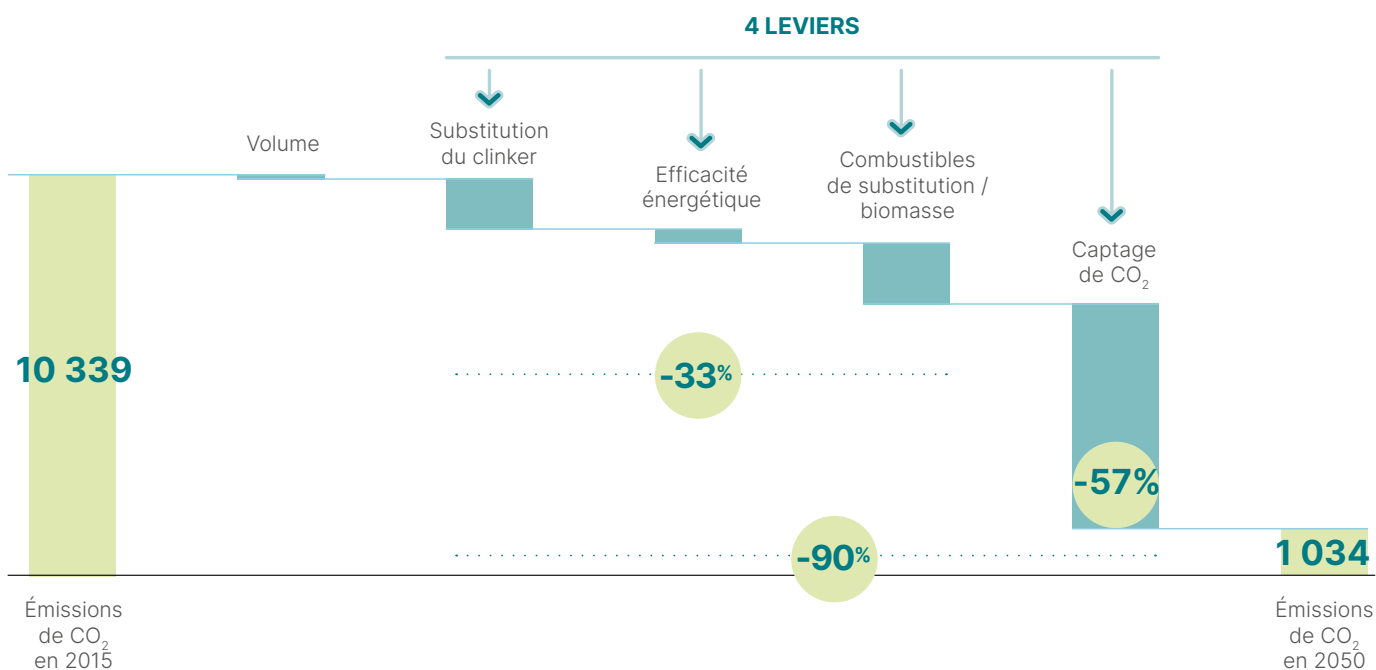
4 LEVIERS

Volume

Substitution du clinker

Efficacité énergétique

Combustibles de substitution / biomasse

Captage de $CO_2$

10 339

-33%

-57%

-90%

1 034

Émissions de $CO_2$ en 2015

Émissions de $CO_2$ en 2050